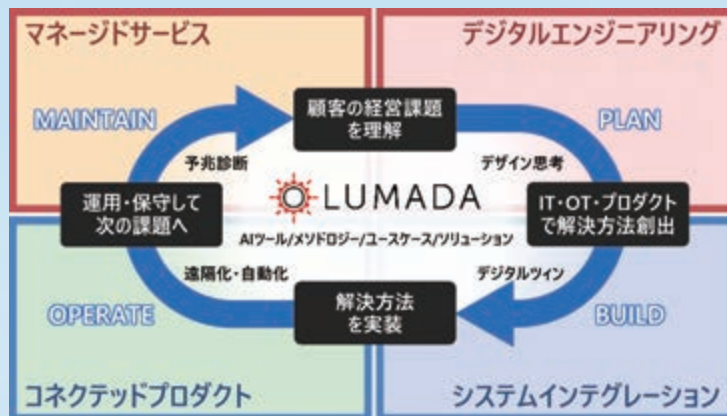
マネージドサービス

デジタルエンジニアリング

MAINTAIN

顧客の経営課題を理解

PLAN

予兆診断

デザイン思考

運用・保守して次の課題へ

LUMADA

IT・OT・プロダクトで解決方法創出

AIツール/メソドロジー/ユースケース/ソリューション

遠隔化・自動化

デジタルツイン

OPERATE

解決方法を実装

BUILD

コネクテッドプロダクト

システムインテグレーション